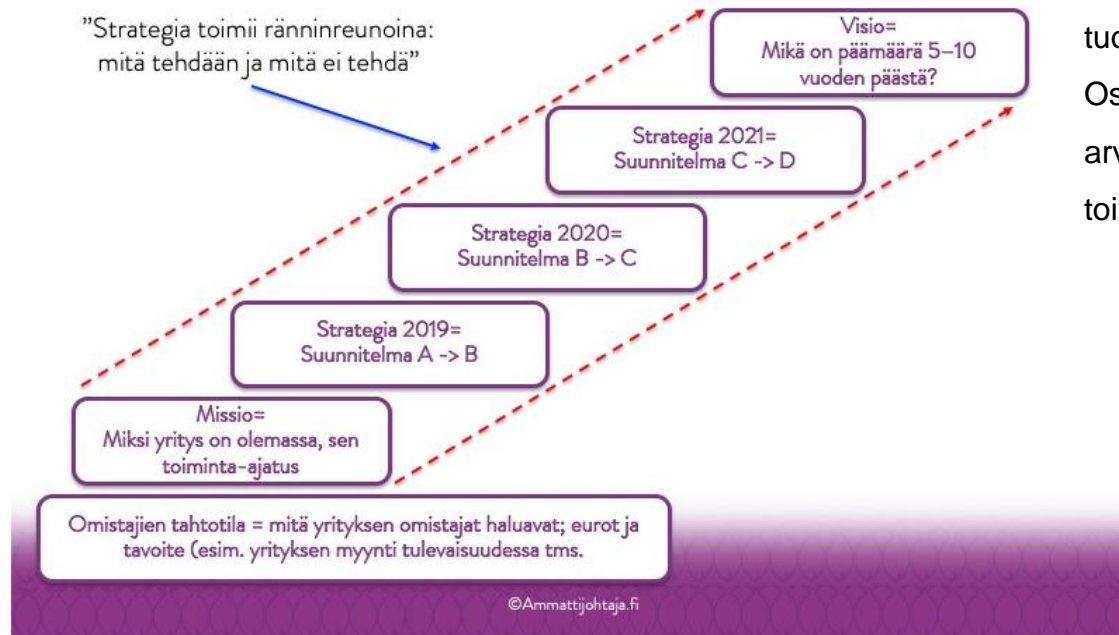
"Strategia toimii ränninreunoina: mitä tehdään ja mitä ei tehdä"

Visio= Mikä on päämäärä 5–10 vuoden päästä?

Strategia 2021= Suunnitelma C -> D

Strategia 2020= Suunnitelma B -> C

Strategia 2019= Suunnitelma A -> B

Missio= Miksi yritys on olemassa, sen toiminta-ajatus

Omistajien tahtotila = mitä yrityksen omistajat haluavat; eurot ja tavoite (esim. yrityksen myynti tulevaisuudessa tms.

©Ammattijohtaja.fi

tu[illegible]
Os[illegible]
ar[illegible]
toi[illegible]